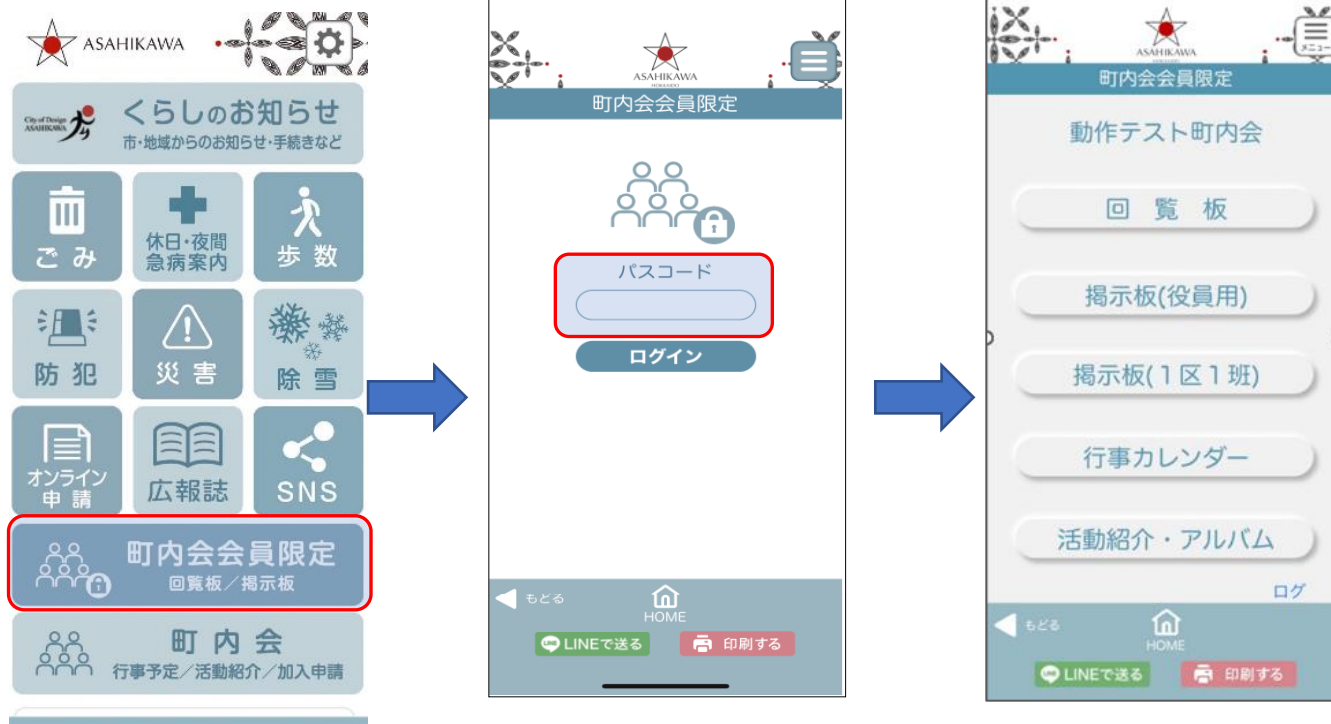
ASAHIKAWA

City of Design ASAHIKAWA

くらしのお知らせ
市・地域からのお知らせ・手続きなど

ごみ

休日・夜間
急病案内

歩数

防犯

災害

除雪

オンライン
申請

広報誌

SNS

町内会会員限定
回覧板／掲示板

町内会
行事予定／活動紹介／加入申請

ASAHIKAWA

町内会会員限定

パスコード

ログイン

もどる

HOME

LINEで送る

印刷する

ASAHIKAWA

メニュー

町内会会員限定

動作テスト町内会

回覧板

掲示板(役員用)

掲示板(1区1班)

行事カレンダー

活動紹介・アルバム

ログ

もどる

HOME

LINEで送る

印刷する